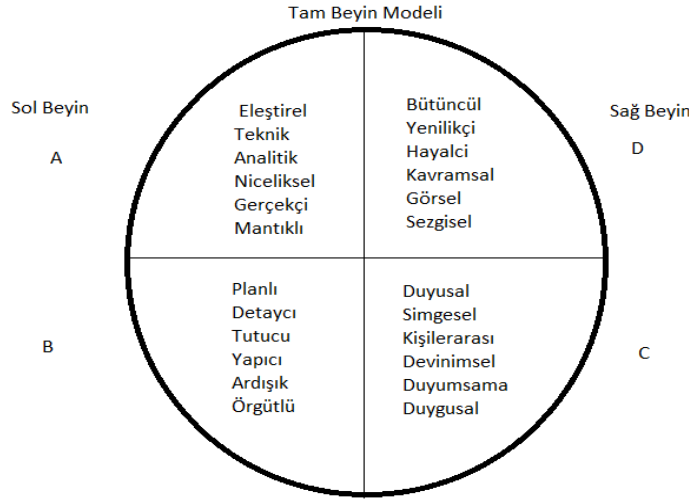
Tam Beyin Modeli

Sol Beyin

A

Eleştirel
Teknik
Analitik
Niceliksel
Gerçekçi
Mantıklı

Bütüncül
Yenilikçi
Hayalci
Kavramsal
Görsel
Sezgisel

Sağ Beyin

D

B

Planlı
Detaycı
Tutucu
Yapıcı
Ardışık
Örgütlü

Duyusal
Simgesel
Kişilerarası
Devinimsel
Duyumsama
Duygusal

C